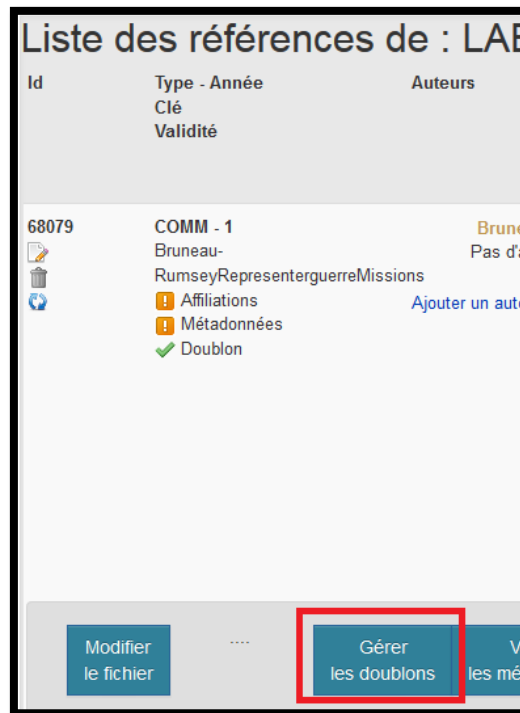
Liste des références de : LAB

| Id | Type - Année<br>Clé<br>Validité | Auteurs |
|---|---|---|
| 68079 | COMM - 1<br>Bruneau-RumseyRepresenterguerreMissions<br>! Affiliations<br>! Métadonnées<br>✔ Doublon | Brune<br>Pas d'a<br>Ajouter un aut |

Modifier le fichier

....

Gérer les doublons

V
les mé